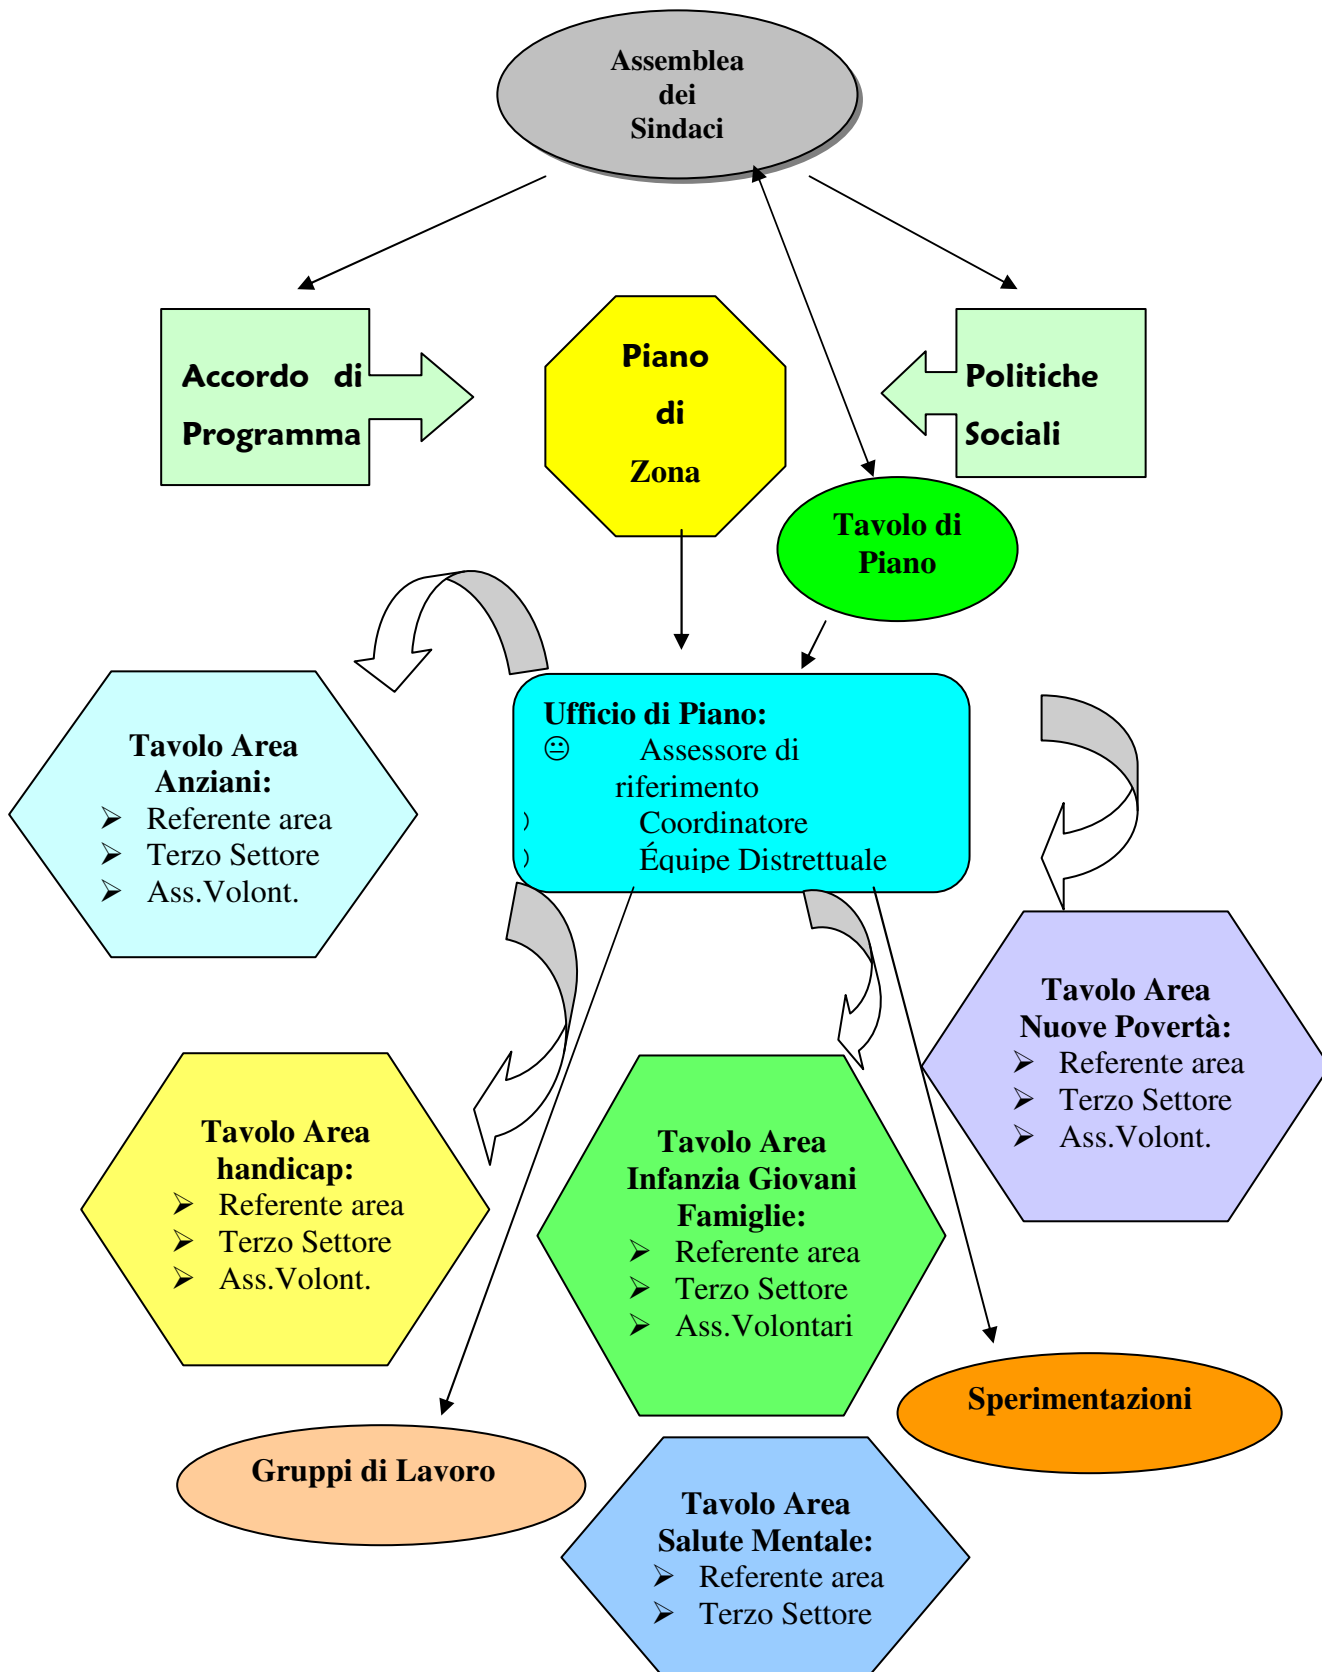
Assemblea dei Sindaci

Accordo di Programma

Piano di Zona

Politiche Sociali

Tavolo di Piano

Ufficio di Piano:
☺ Assessore di riferimento
) Coordinatore
) Équipe Distrettuale

Tavolo Area Anziani:
➢ Referente area
➢ Terzo Settore
➢ Ass.Volont.

Tavolo Area Nuove Povertà:
➢ Referente area
➢ Terzo Settore
➢ Ass.Volont.

Tavolo Area handicap:
➢ Referente area
➢ Terzo Settore
➢ Ass.Volont.

Tavolo Area Infanzia Giovani Famiglie:
➢ Referente area
➢ Terzo Settore
➢ Ass.Volontari

Sperimentazioni

Gruppi di Lavoro

Tavolo Area Salute Mentale:
➢ Referente area
➢ Terzo Settore